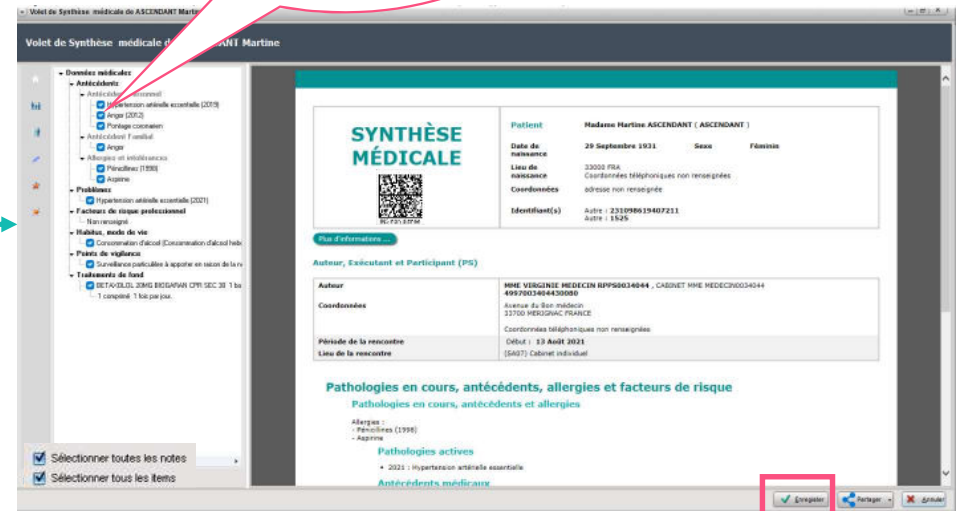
Volet de Synthèse médicale de ASCENDANT Martine

Volet de Synthèse médicale de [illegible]ANT Martine

- Données médicales
- Antécédents
- Antécédent personnel
Hypertension artérielle essentielle (2019)
Angor (2012)
Pontage coronarien
- Antécédent Familial
Angor
- Allergies et intolérances
Pénicillines (1998)
Aspirine
- Problèmes
Hypertension artérielle essentielle (2021)
- Facteurs de risque professionnel
Non renseigné
- Habitus, mode de vie
Consommation d'alcool (Consommation d'alcool heb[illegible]
- Points de vigilance
Surveillance particulière à apporter en raison de la n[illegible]
- Traitements de fond
BETAXOLOL 20MG BIOGARAN CPR SEC 30 1 ba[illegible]
1 comprimé 1 fois par jour.

Sélectionner toutes les notes
Sélectionner tous les items

SYNTHÈSE MÉDICALE

| Patient | Madame Martine ASCENDANT ( ASCENDANT ) | | |
|---|---|---|---|
| Date de naissance | 29 Septembre 1931 | Sexe | Féminin |
| Lieu de naissance | 33000 FRA Coordonnées téléphoniques non renseignées | | |
| Coordonnées | adresse non renseignée | | |
| Identifiant(s) | Autre : 231098619407211 Autre : 1525 | | |

Plus d'informations ...

Auteur, Exécutant et Participant (PS)

| Auteur | MME VIRGINIE MEDECIN RPPS0034044 , CABINET MME MEDECIN0034044 4997003464430080 |
|---|---|
| Coordonnées | Avenue du Bon médecin 33700 MERIGNAC FRANCE Coordonnées téléphoniques non renseignées |
| Période de la rencontre | Début : 13 Août 2021 |
| Lieu de la rencontre | (SA07) Cabinet individuel |

Pathologies en cours, antécédents, allergies et facteurs de risque

Pathologies en cours, antécédents et allergies

Allergies :
- Pénicillines (1998)
- Aspirine

Pathologies actives

• 2021 : Hypertension artérielle essentielle

Antécédents médicaux

Enregistrer
Partager
Annuler